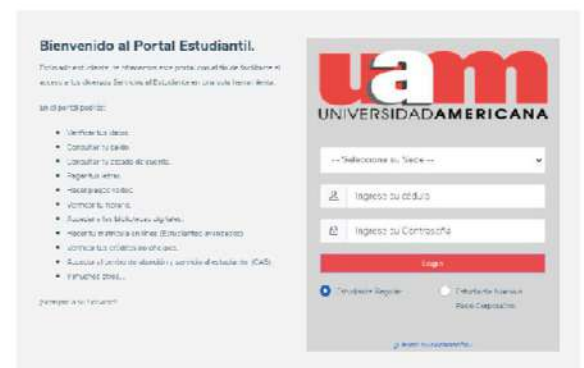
Bienvenido al Portal Estudiantil.

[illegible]

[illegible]

- Verificar tus datos.
- Consultar tu saldo.
- Consultar tu estado de cuenta.
- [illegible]
- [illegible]
- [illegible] horario.
- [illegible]
- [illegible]
- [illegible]
- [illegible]
- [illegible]

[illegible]

uam
UNIVERSIDADAMERICANA

-- Seleccione su Sede --

Ingrese su cédula

Ingrese su Contraseña

Login

Estudiante Regular

Estudiante Nuevo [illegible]

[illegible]